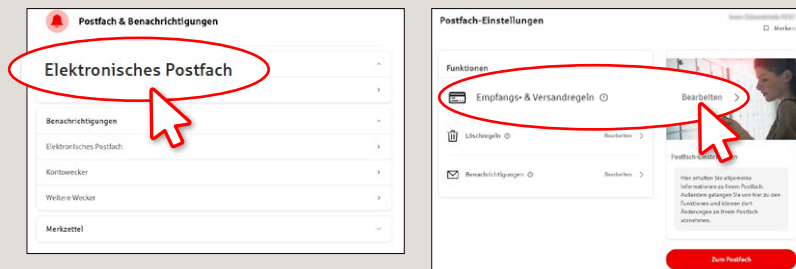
Postfach & Benachrichtigungen

Elektronisches Postfach

Benachrichtigungen

Elektronisches Postfach

Kontowecker

Weitere Wecker

Merkzettel

Postfach-Einstellungen

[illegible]

Merken

Funktionen

Empfangs- & Versandregeln ⓘ

Bearbeiten

Löschregeln ⓘ

Bearbeiten

Benachrichtigungen ⓘ

Bearbeiten

Postfach-Einstellungen

Hier erhalten Sie allgemeine Informationen zu Ihrem Postfach. Außerdem gelangen Sie von hier zu den Funktionen und können dort Änderungen an Ihrem Postfach vornehmen.

Zum Postfach